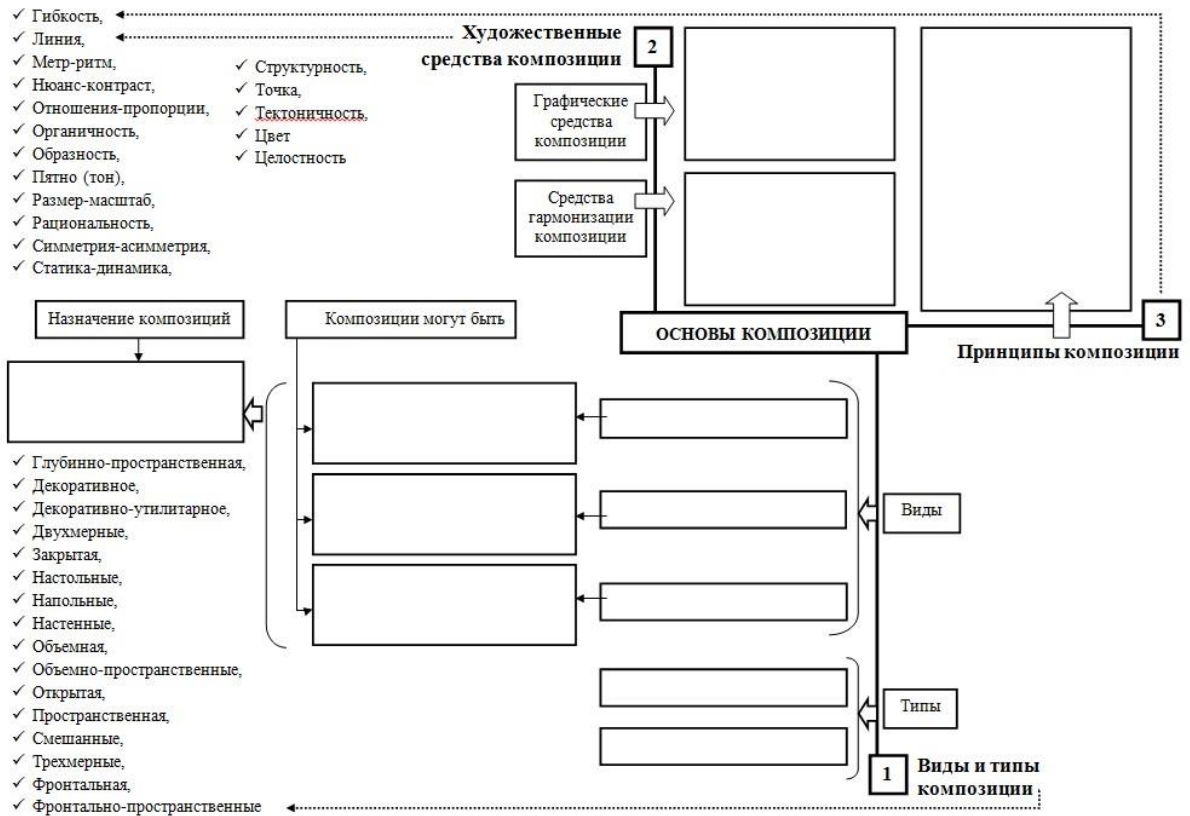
✓ Гибкость,
✓ Линия,
✓ Метр-ритм,
✓ Нюанс-контраст,
✓ Отношения-пропорции,
✓ Органичность,
✓ Образность,
✓ Пятно (тон),
✓ Размер-масштаб,
✓ Рациональность,
✓ Симметрия-асимметрия,
✓ Статика-динамика,

✓ Структурность,
✓ Точка,
✓ Тектоничность,
✓ Цвет
✓ Целостность

Художественные средства композиции 2

Графические средства композиции

Средства гармонизации композиции

Назначение композиций

Композиции могут быть

ОСНОВЫ КОМПОЗИЦИИ

3 Принципы композиции

✓ Глубинно-пространственная,
✓ Декоративное,
✓ Декоративно-утилитарное,
✓ Двухмерные,
✓ Закрытая,
✓ Настольные,
✓ Напольные,
✓ Настенные,
✓ Объемная,
✓ Объемно-пространственные,
✓ Открытая,
✓ Пространственная,
✓ Смешанные,
✓ Трехмерные,
✓ Фронтальная,
✓ Фронтально-пространственные

Виды

Типы

1 Виды и типы композиции